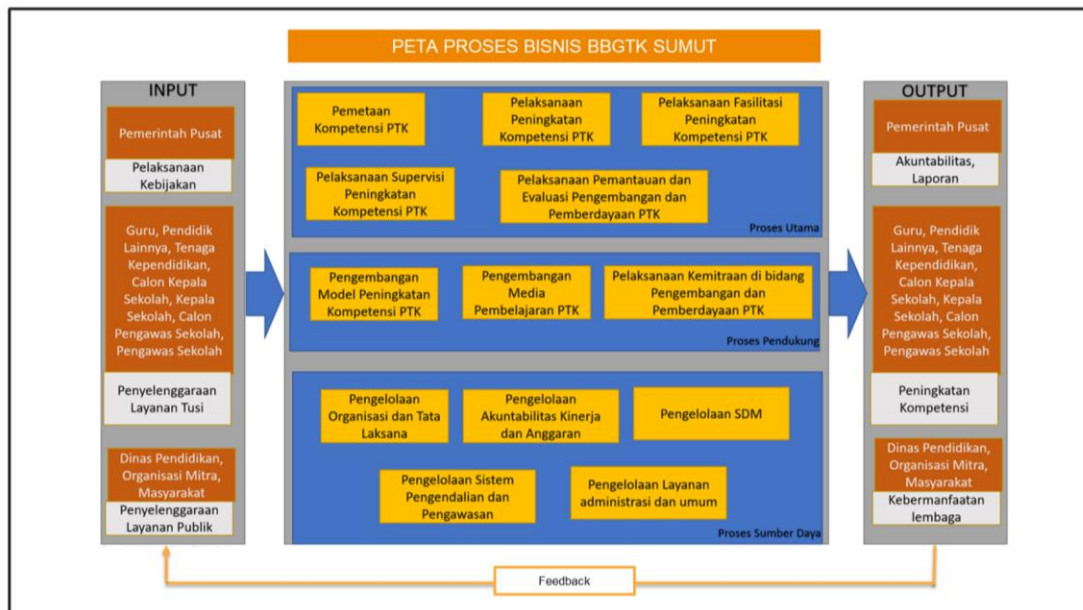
PETA PROSES BISNIS BBGTK SUMUT

INPUT

Pemerintah Pusat

Pelaksanaan Kebijakan

Guru, Pendidik Lainnya, Tenaga Kependidikan, Calon Kepala Sekolah, Kepala Sekolah, Calon Pengawas Sekolah, Pengawas Sekolah

Penyelenggaraan Layanan Tusi

Dinas Pendidikan, Organisasi Mitra, Masyarakat

Penyelenggaraan Layanan Publik

Pemetaan Kompetensi PTK

Pelaksanaan Peningkatan Kompetensi PTK

Pelaksanaan Fasilitasi Peningkatan Kompetensi PTK

Pelaksanaan Supervisi Peningkatan Kompetensi PTK

Pelaksanaan Pemantauan dan Evaluasi Pengembangan dan Pemberdayaan PTK

Proses Utama

Pengembangan Model Peningkatan Kompetensi PTK

Pengembangan Media Pembelajaran PTK

Pelaksanaan Kemitraan di bidang Pengembangan dan Pemberdayaan PTK

Proses Pendukung

Pengelolaan Organisasi dan Tata Laksana

Pengelolaan Akuntabilitas Kinerja dan Anggaran

Pengelolaan SDM

Pengelolaan Sistem Pengendalian dan Pengawasan

Pengelolaan Layanan administrasi dan umum

Proses Sumber Daya

OUTPUT

Pemerintah Pusat

Akuntabilitas, Laporan

Guru, Pendidik Lainnya, Tenaga Kependidikan, Calon Kepala Sekolah, Kepala Sekolah, Calon Pengawas Sekolah, Pengawas Sekolah

Peningkatan Kompetensi

Dinas Pendidikan, Organisasi Mitra, Masyarakat

Kebermanfaatan lembaga

Feedback